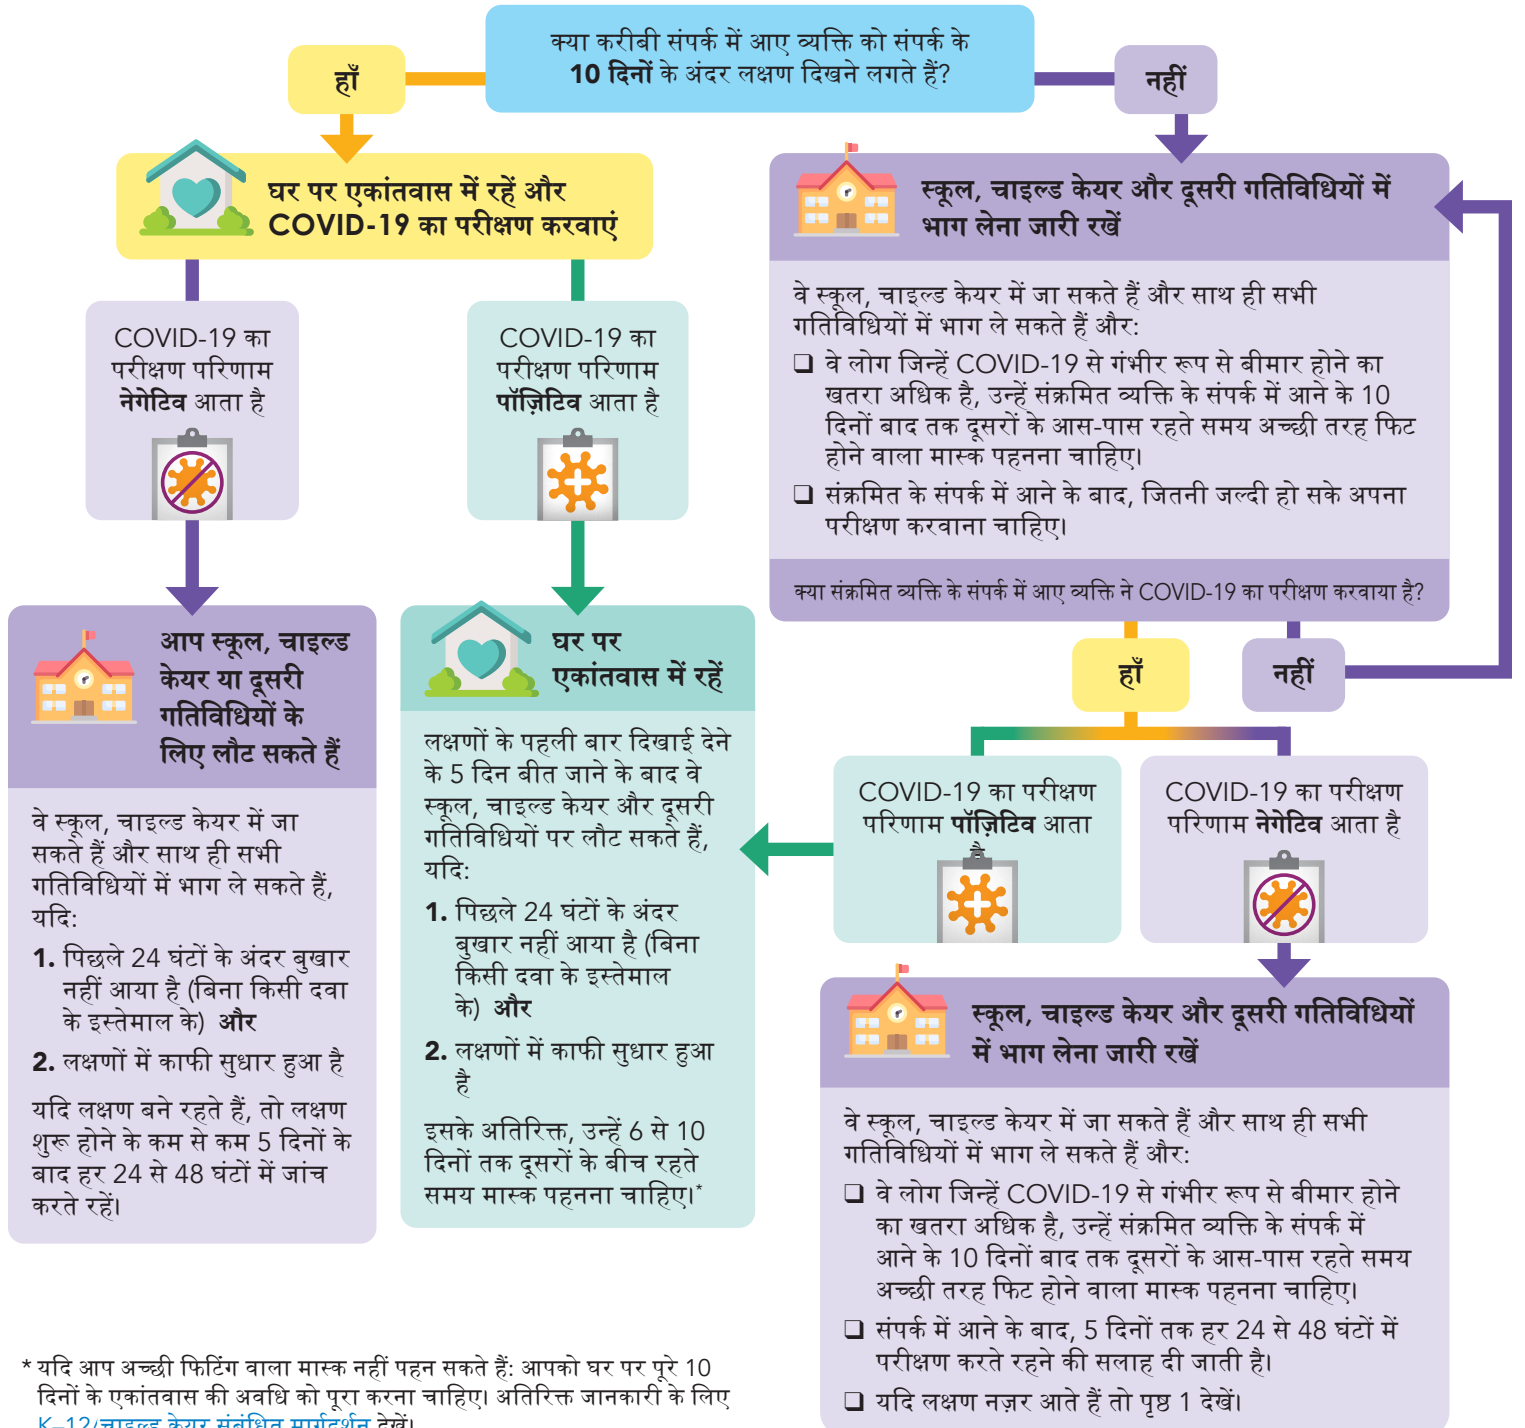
क्या करीबी संपर्क में आए व्यक्ति को संपर्क के 10 दिनों के अंदर लक्षण दिखने लगते हैं?

हाँ

नहीं

घर पर एकांतवास में रहें और COVID-19 का परीक्षण करवाएं

COVID-19 का परीक्षण परिणाम नेगेटिव आता है

COVID-19 का परीक्षण परिणाम पॉज़िटिव आता है

आप स्कूल, चाइल्ड केयर या दूसरी गतिविधियों के लिए लौट सकते हैं

वे स्कूल, चाइल्ड केयर में जा सकते हैं और साथ ही सभी गतिविधियों में भाग ले सकते हैं, यदि:

1. पिछले 24 घंटों के अंदर बुखार नहीं आया है (बिना किसी दवा के इस्तेमाल के) और

2. लक्षणों में काफी सुधार हुआ है

यदि लक्षण बने रहते हैं, तो लक्षण शुरू होने के कम से कम 5 दिनों के बाद हर 24 से 48 घंटों में जांच करते रहें।

घर पर एकांतवास में रहें

लक्षणों के पहली बार दिखाई देने के 5 दिन बीत जाने के बाद वे स्कूल, चाइल्ड केयर और दूसरी गतिविधियों पर लौट सकते हैं, यदि:

1. पिछले 24 घंटों के अंदर बुखार नहीं आया है (बिना किसी दवा के इस्तेमाल के) और

2. लक्षणों में काफी सुधार हुआ है

इसके अतिरिक्त, उन्हें 6 से 10 दिनों तक दूसरों के बीच रहते समय मास्क पहनना चाहिए।*

स्कूल, चाइल्ड केयर और दूसरी गतिविधियों में भाग लेना जारी रखें

वे स्कूल, चाइल्ड केयर में जा सकते हैं और साथ ही सभी गतिविधियों में भाग ले सकते हैं और:

❑ वे लोग जिन्हें COVID-19 से गंभीर रूप से बीमार होने का खतरा अधिक है, उन्हें संक्रमित व्यक्ति के संपर्क में आने के 10 दिनों बाद तक दूसरों के आस-पास रहते समय अच्छी तरह फिट होने वाला मास्क पहनना चाहिए।

❑ संक्रमित के संपर्क में आने के बाद, जितनी जल्दी हो सके अपना परीक्षण करवाना चाहिए।

क्या संक्रमित व्यक्ति के संपर्क में आए व्यक्ति ने COVID-19 का परीक्षण करवाया है?

हाँ

नहीं

COVID-19 का परीक्षण परिणाम पॉज़िटिव आता है

COVID-19 का परीक्षण परिणाम नेगेटिव आता है

स्कूल, चाइल्ड केयर और दूसरी गतिविधियों में भाग लेना जारी रखें

वे स्कूल, चाइल्ड केयर में जा सकते हैं और साथ ही सभी गतिविधियों में भाग ले सकते हैं और:

❑ वे लोग जिन्हें COVID-19 से गंभीर रूप से बीमार होने का खतरा अधिक है, उन्हें संक्रमित व्यक्ति के संपर्क में आने के 10 दिनों बाद तक दूसरों के आस-पास रहते समय अच्छी तरह फिट होने वाला मास्क पहनना चाहिए।

❑ संपर्क में आने के बाद, 5 दिनों तक हर 24 से 48 घंटों में परीक्षण करते रहने की सलाह दी जाती है।

❑ यदि लक्षण नज़र आते हैं तो पृष्ठ 1 देखें।

* यदि आप अच्छी फिटिंग वाला मास्क नहीं पहन सकते हैं: आपको घर पर पूरे 10 दिनों के एकांतवास की अवधि को पूरा करना चाहिए। अतिरिक्त जानकारी के लिए K–12/चाइल्ड केयर संबंधित मार्गदर्शन देखें।